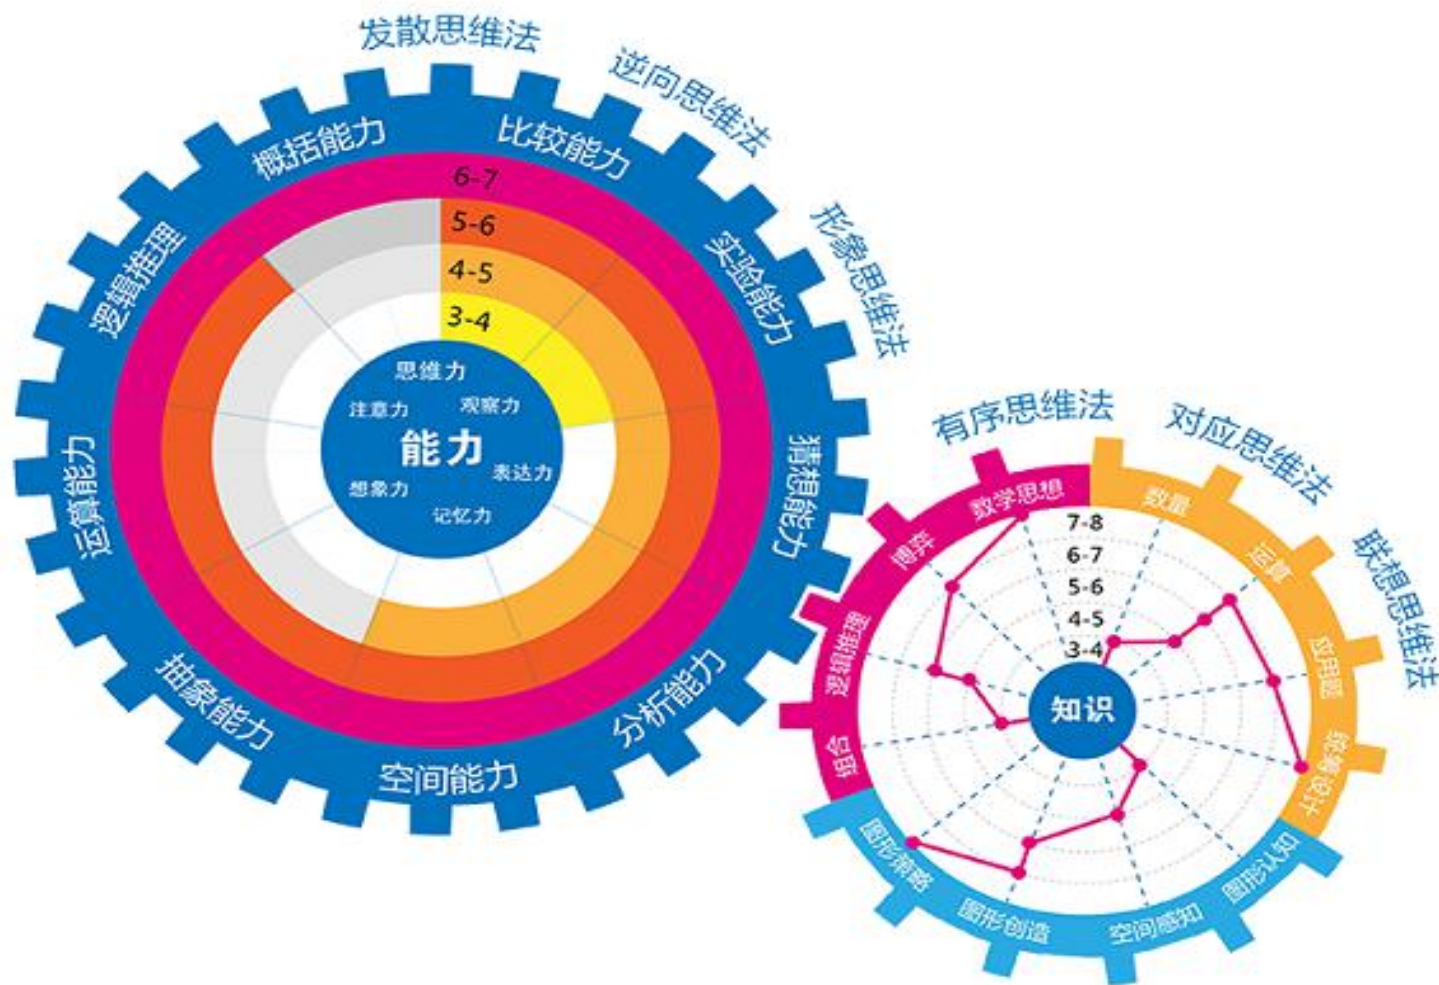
发散思维法
逆向思维法
形象思维法
有序思维法
对应思维法
联想思维法

概括能力
比较能力
实验能力
猜想能力
分析能力
空间能力
抽象能力
运算能力
逻辑推理

6-7
5-6
4-5
3-4

思维力
注意力
观察力
能力
表达力
想象力
记忆力

数学思想
数量
运算
应用题
统筹设计
图形认知
空间感知
图形创造
图形策略
分
逻辑推理
规律

7-8
6-7
5-6
4-5
3-4
知识